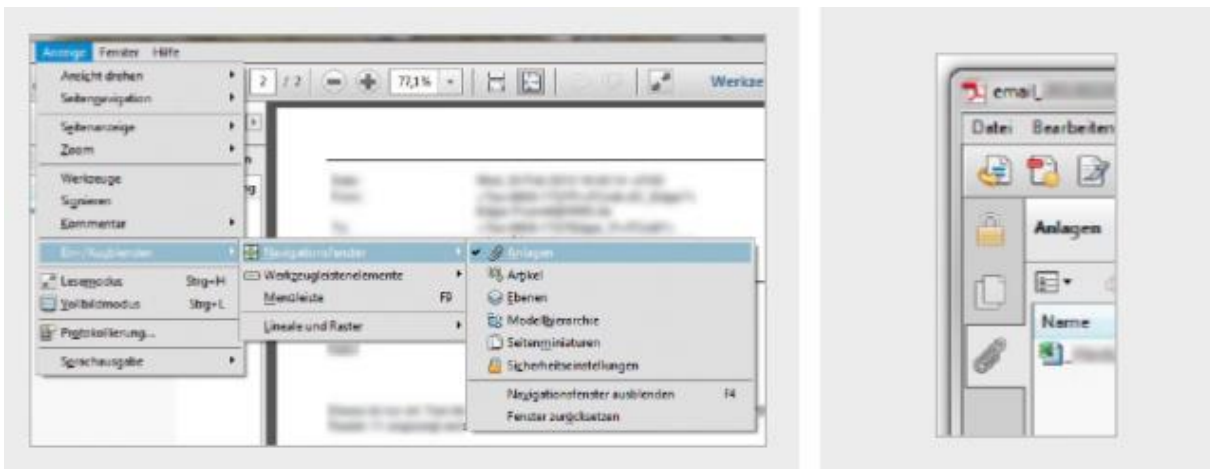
Anzeige Fenster Hilfe

Ansicht drehen
Seitennavigation
Seitenanzeige
Zoom
Werkzeuge
Signieren
Kommentar
Ein-/Ausblenden
Lesemodus Strg+H
Vollbildmodus Strg+L
Protokollierung...
Sprachausgabe

Navigationsfenster
Werkzeugleistenelemente
Menüleiste F9
Lineale und Raster

Anlagen
Artikel
Ebenen
Modellhierarchie
Seitenminiaturen
Sicherheitseinstellungen
Navigationsfenster ausblenden F4
Fenster zurücksetzen

2 / 2 72,1% Werkze

email_
Datei Bearbeiten
Anlagen
Name